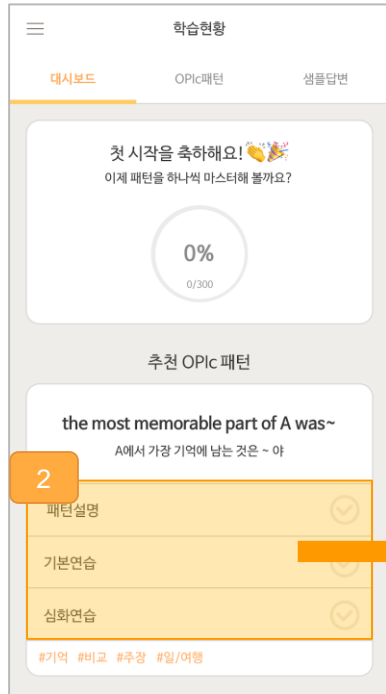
학습현황

대시보드 OPIc패턴 샘플답변

첫 시작을 축하해요! 👏🎉
이제 패턴을 하나씩 마스터해 볼까요?

0%
0/300

추천 OPIc 패턴

the most memorable part of A was~
A에서 가장 기억에 남는 것은 ~ 야

2

패턴설명

기본연습

심화연습

#기억 #비교 #추장 #일/여행